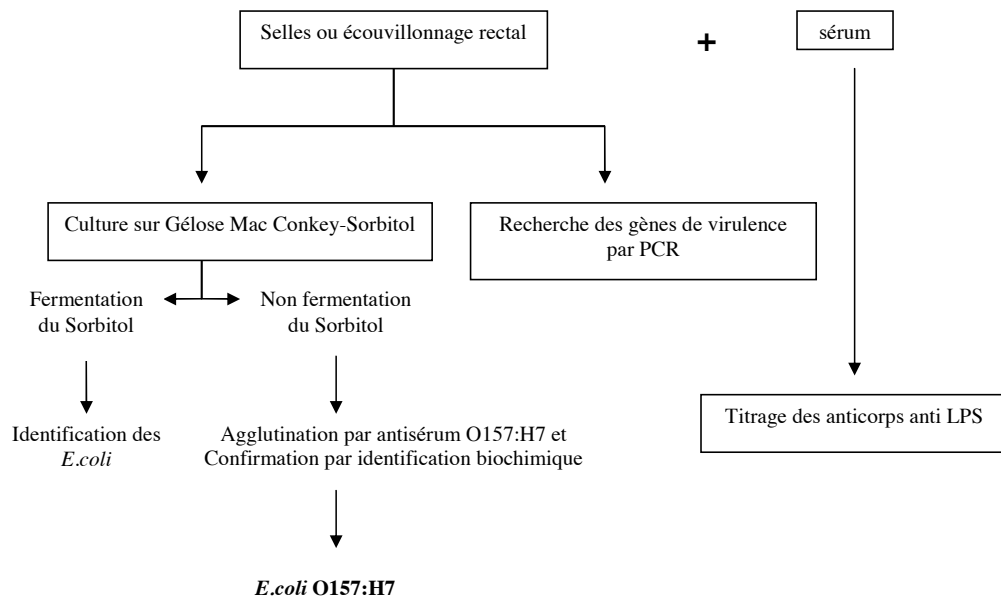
Selles ou écouvillonnage rectal

+

sérum

Culture sur Gélose Mac Conkey-Sorbitol

Recherche des gènes de virulence par PCR

Fermentation du Sorbitol

Non fermentation du Sorbitol

Identification des *E.coli*

Agglutination par antisérum O157:H7 et Confirmation par identification biochimique

Titrage des anticorps anti LPS

***E.coli* O157:H7**